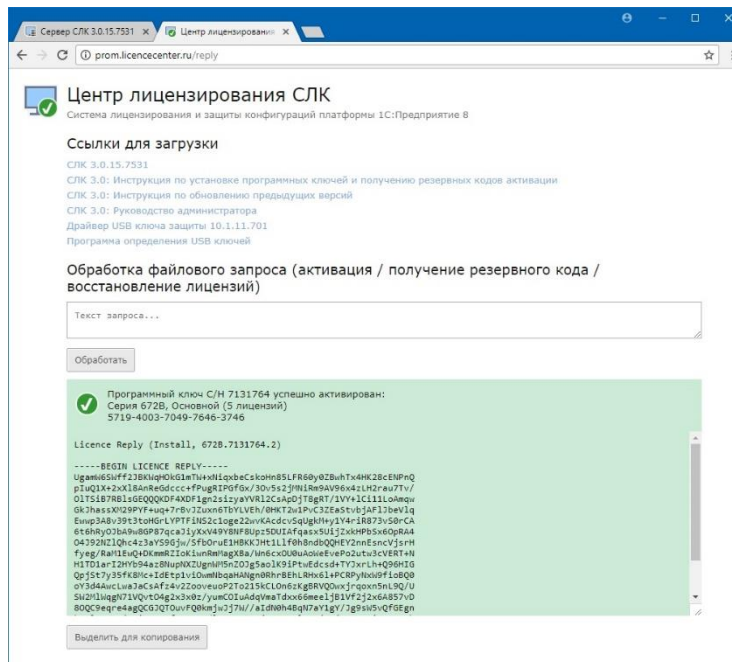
Сервер СЛК 3.0.15.7531 ×
Центр лицензирован ×

prom.licencecenter.ru/reply

Центр лицензирования СЛК
Система лицензирования и защиты конфигураций платформы 1С:Предприятие 8

Ссылки для загрузки
СЛК 3.0.15.7531
СЛК 3.0: Инструкция по установке программных ключей и получению резервных кодов активации
СЛК 3.0: Инструкция по обновлению предыдущих версий
СЛК 3.0: Руководство администратора
Драйвер USB ключа защиты 10.1.11.701
Программа определения USB ключей

Обработка файлового запроса (активация / получение резервного кода / восстановление лицензий)

Текст запроса...

Обработать

Программный ключ С/Н 7131764 успешно активирован:
Серия 672В, Основной (5 лицензий)
5719-4003-7049-7646-3746

Licence Reply (Install, 672B.7131764.2)

-----BEGIN LICENCE REPLY-----
Ugamw6Swff2JBKUqHOkG1mTW+xNiqxbeCskoHn85LFR60y0ZBwhTx4HK28cENPmQ
pIuQ1X+2xX18AnReGdccc+fPugRIPGf6x/3Ov5s2jMNiRm9AV96x4zLH2rau7Tv/
OlTS1B7RB1sGEQQQKDF4XDF1gn2sizyaYVRl2CsApDjT8gRT/1VY+lCi11LoAmqw
GkJhassXM29PYF+uq+7rBvJZuxn6TbYLVEh/0HKT2w1PvC3ZEaStvbjAFlJbeVlq
Ewwp3A8v39t3toHGrLYPTFiNS2c1oge22wvKAcdcvSqUgkM+y1Y4riR873vS0rCA
6t6hRyOJbA9w8GP87qca1iyKxV49Y8NF8Upz5DUIAfqasx5UijZxkHPbSx6OpRA4
O4J92NZlQhc4z3aYS9Gjw/SfbOruE1HBKKJHt1Llf0h8ndbQQHEY2nnEsncVjsrH
fyeg/RaM1EwQ+DKmmRZIoKiwnRmMagX8a/Wn6cxOU0uAoWeEvePo2utw3cVERT+N
H1TD1arI2HYb94azBNupNXZUgnWM5nZOJg5aolK9iPtwEdcsd+TYJxrLh+Q96HIG
QpjSt7y35fK8Mc+IdEtp1viOwmNbqaHANgn0RhrBEhLRHx61+PCRPyNxW9fioBQ0
oY3d4AucLwaJmCsAfz4v2ZooveuoP2To215kCLOn6zKgBRVQOwxjrqoxn5nL9Q/U
SW2M1WqgN71VQvtO4g2x3x0z/yumCOIuAdqVmaTdxx66meeljB1Vf2j2x6A857vD
80QC9eqre4agQCGJQTOuvFQ0kmjwJj7N//aIdN0h4BqN7aY1gY/Jg9sW5vQfGEgn

Выделить для копирования